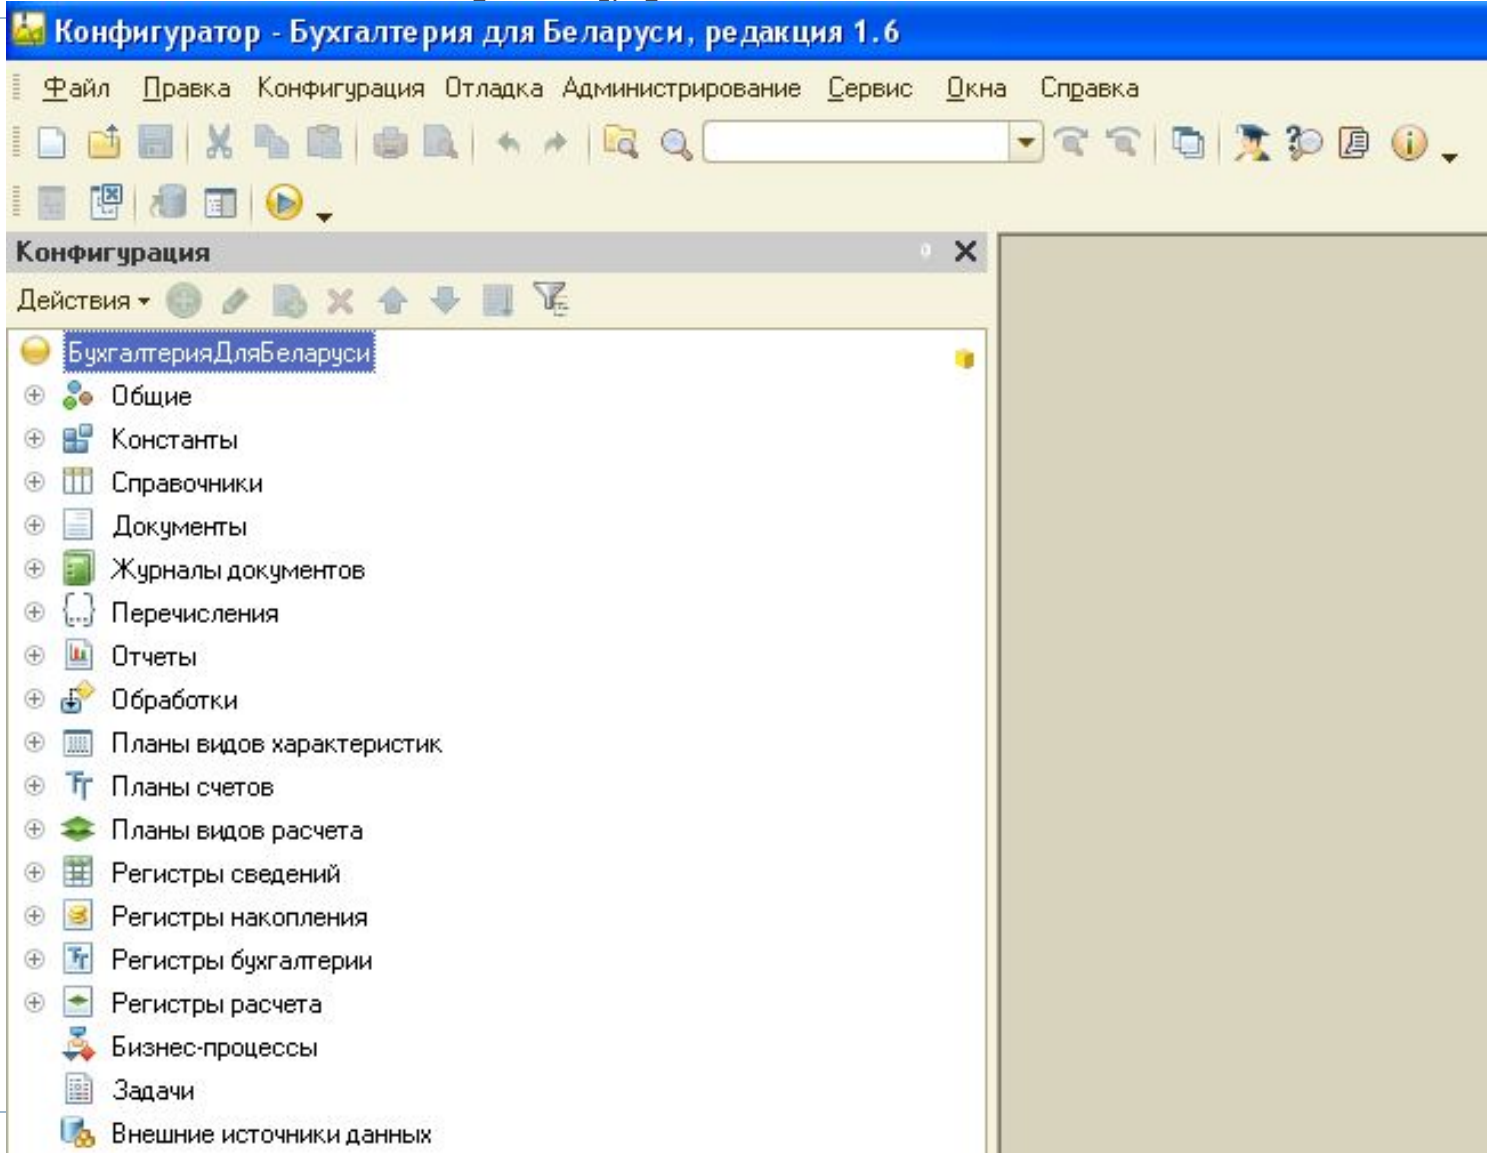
Конфигуратор - Бухгалтерия для Беларуси, редакция 1.6

Файл Правка Конфигурация Отладка Администрирование Сервис Окна Справка

Конфигурация

Действия

БухгалтерияДляБеларуси
Общие
Константы
Справочники
Документы
Журналы документов
Перечисления
Отчеты
Обработки
Планы видов характеристик
Планы счетов
Планы видов расчета
Регистры сведений
Регистры накопления
Регистры бухгалтерии
Регистры расчета
Бизнес-процессы
Задачи
Внешние источники данных